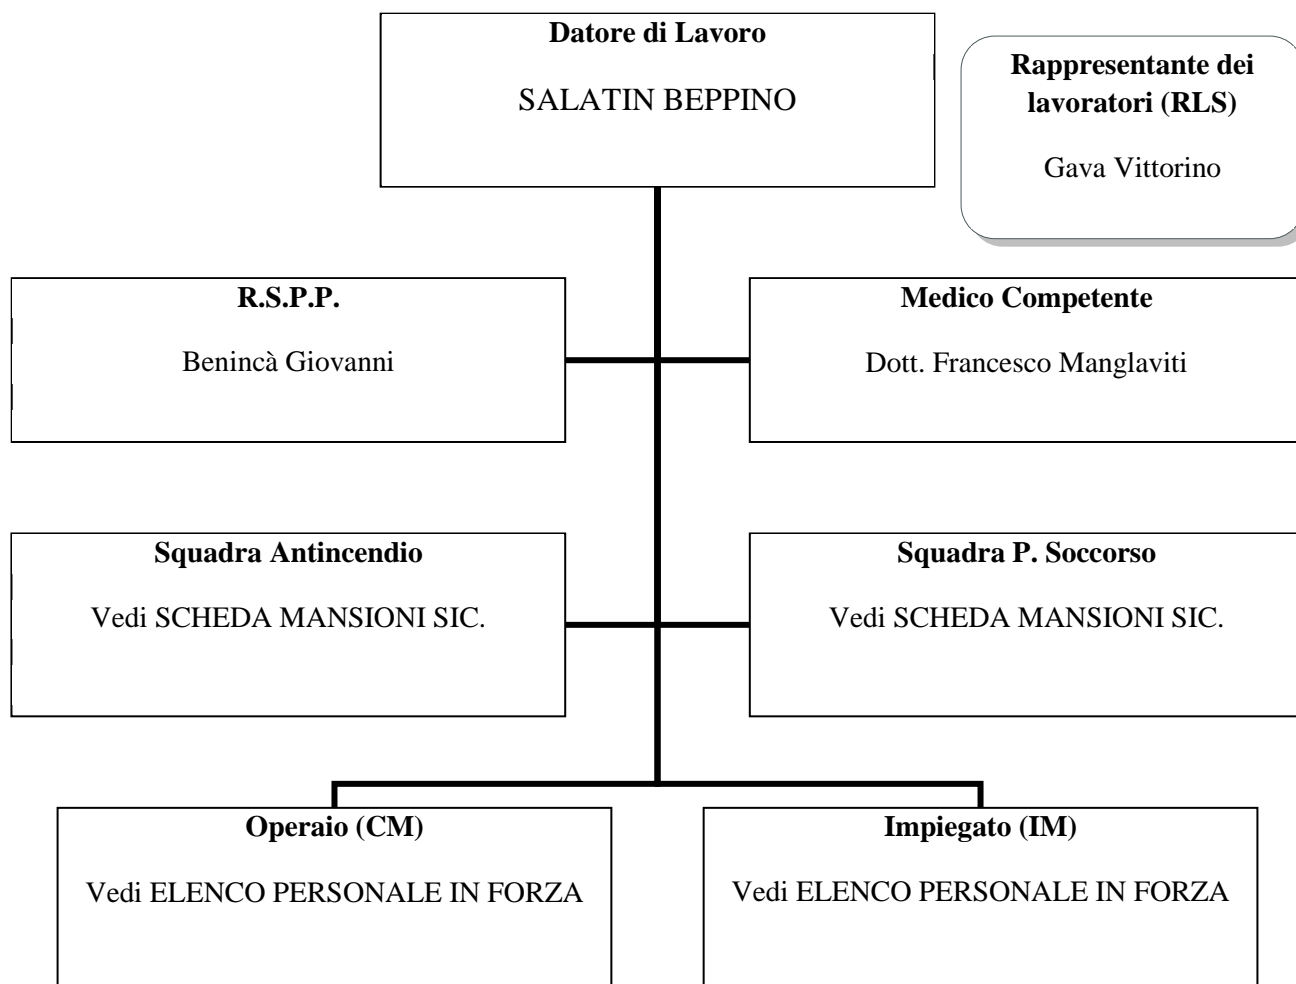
**Datore di Lavoro**

SALATIN BEPPINO

**Rappresentante dei lavoratori (RLS)**

Gava Vittorino

**R.S.P.P.**

Benincà Giovanni

**Medico Competente**

Dott. Francesco Manglaviti

**Squadra Antincendio**

Vedi SCHEDA MANSIONI SIC.

**Squadra P. Soccorso**

Vedi SCHEDA MANSIONI SIC.

**Operaio (CM)**

Vedi ELENCO PERSONALE IN FORZA

**Impiegato (IM)**

Vedi ELENCO PERSONALE IN FORZA